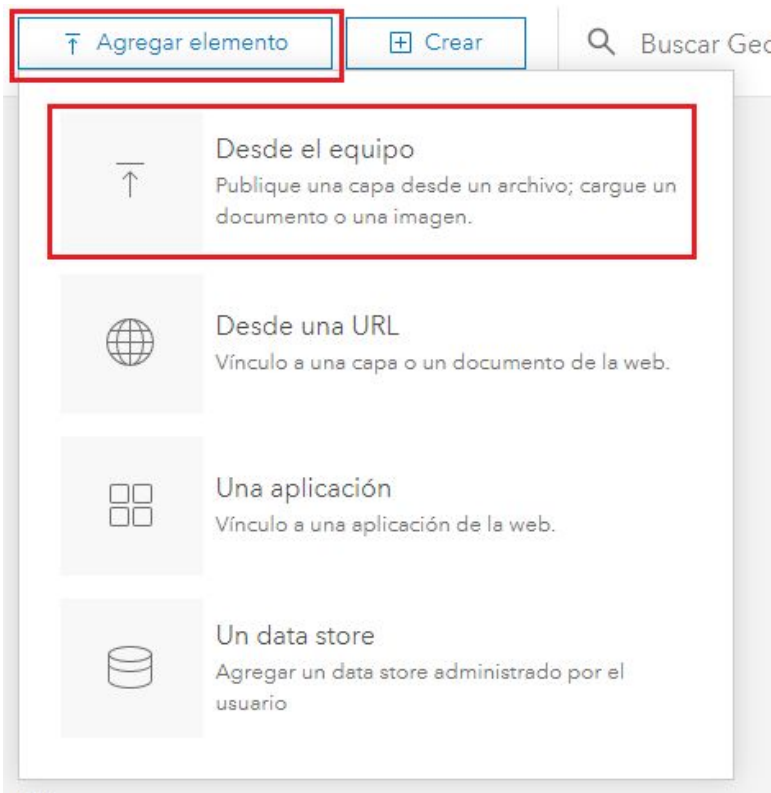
Agregar elemento

Crear

Buscar Ge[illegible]

Desde el equipo
Publique una capa desde un archivo; cargue un documento o una imagen.

Desde una URL
Vínculo a una capa o un documento de la web.

Una aplicación
Vínculo a una aplicación de la web.

Un data store
Agregar un data store administrado por el usuario